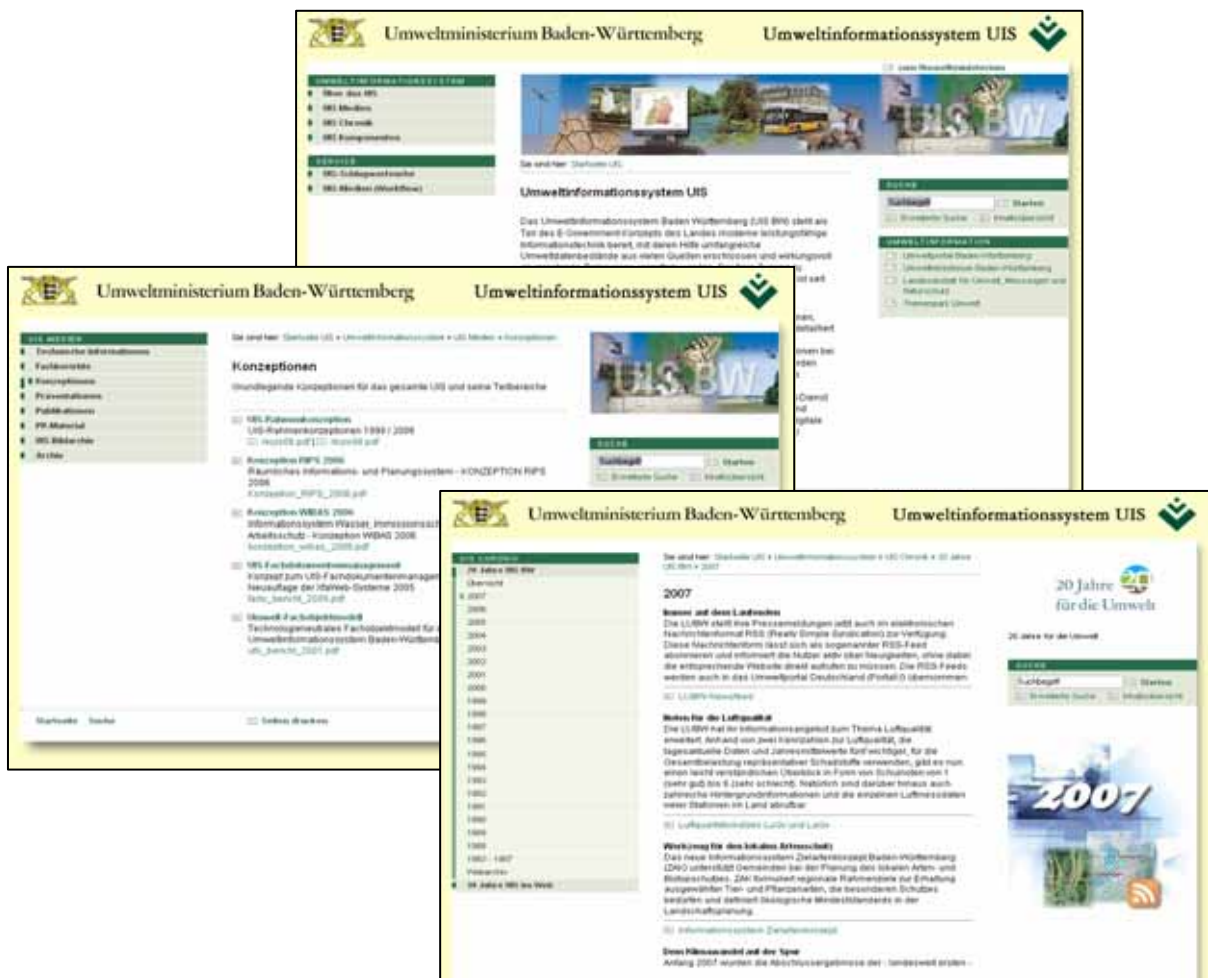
Umweltministerium Baden-Württemberg

Umweltinformationssystem UIS

UMWELTINFORMATIONSSYSTEM
Über das UIS
UIS Medien
UIS Chronik
UIS Komponenten

SERVICE

Sie sind hier: Startseite UIS

Umweltinformationssystem UIS

Das Umweltinformationssystem Baden-Württemberg (UIS BW) stellt als Teil des E-Government-Konzepts des Landes moderne leistungsfähige Informationstechnik bereit, mit deren Hilfe umfangreiche Umweltdatenbestände aus vielen Quellen erschlossen und wirkungsvoll

SUCHE
Suchbegriff
Starten
Erweiterte Suche
Inhaltsübersicht

UMWELTINFORMATION

Umweltministerium Baden-Württemberg

Umweltinformationssystem UIS

UIS MEDIEN
Technische Informationen
Fachberichte
Konzeptionen
Präsentationen
Publikationen
PR-Material
UIS Bibliothek
Archiv

Sie sind hier: Startseite UIS » Umweltinformationssystem » UIS Medien » Konzeptionen

Konzeptionen

Grundlegende Konzeptionen für das gesamte UIS und seine Teilbereiche

UIS-Rahmenkonzeption
UIS-Rahmenkonzeptionen 1998 / 2006

Konzeption RIPS 2006
Räumliches Informations- und Planungssystem - KONZEPTION RIPS 2006
Konzeption_RIPS_2006.pdf

Konzeption WIBAS 2006
Arbeitsschutz - Konzeption WIBAS 2006
konzeption_wibas_2006.pdf

Neuauflage der IfaWeb-Systeme 2005

Umweltinformationssystem Baden-Württemberg
uis_bericht_2001.pdf

SUCHE
Suchbegriff
Starten
Erweiterte Suche
Inhaltsübersicht

Startseite Suche

Seiten drucken

UIS BW

Umweltministerium Baden-Württemberg

Umweltinformationssystem UIS

UIS CHRONIK
20 Jahre UIS BW
Übersicht
2007
2006
2005
2004
2003
2002
2001
2000
1999
1998
1997
1996
1995
1994
1993
1992
1991
1990
1989
1988
1983 - 1987
Webarchiv
20 Jahre UIS im Web

Sie sind hier: Startseite UIS » Umweltinformationssystem » UIS Chronik » 20 Jahre UIS BW » 2007

2007

Die LUBW stellt ihre Pressemeldungen jetzt auch im elektronischen Nachrichtenformat RSS (Really Simple Syndication) zur Verfügung. Diese Nachrichtenform lässt sich als sogenannter RSS-Feed abonnieren und informiert die Nutzer über neue Neuigkeiten, ohne dabei die entsprechende Website direkt aufrufen zu müssen. Die RSS-Feeds werden auch in das Umweltportal Deutschland (PortalU) übernommen.

LUBW-Newsfeed

Die LUBW hat ihr Informationsangebot zum Thema Luftqualität erweitert.

Luftqualitätsindex Luft und Lärm

Informationssystem Zielartenkonzept

Anfang 2007 wurden die Abschlussergebnisse der landesweit ersten

20 Jahre für die Umwelt

20 Jahre für die Umwelt

SUCHE
Suchbegriff
Starten
Erweiterte Suche
Inhaltsübersicht

2007